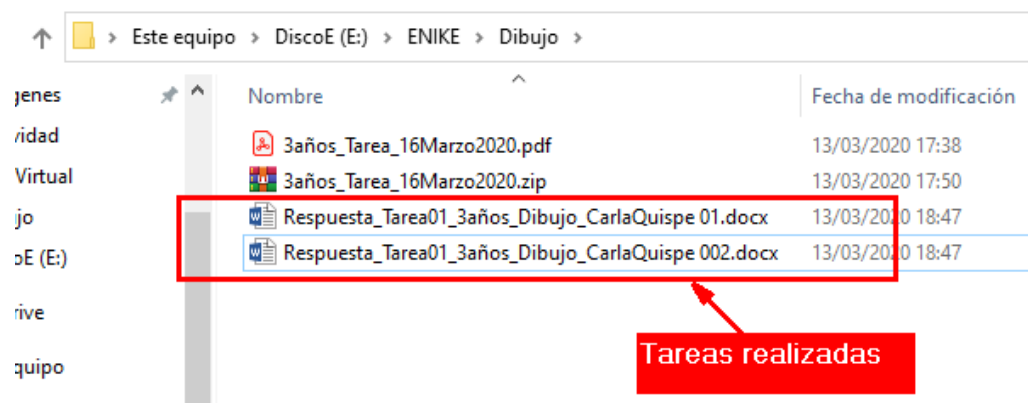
Este equipo > DiscoE (E:) > ENIKE > Dibujo >

genes
vidad
Virtual
jo
oE (E:)
rive
quipo

| Nombre | Fecha de modificación |
|---|---|
| 3años_Tarea_16Marzo2020.pdf | 13/03/2020 17:38 |
| 3años_Tarea_16Marzo2020.zip | 13/03/2020 17:50 |
| Respuesta_Tarea01_3años_Dibujo_CarlaQuispe 01.docx | 13/03/2020 18:47 |
| Respuesta_Tarea01_3años_Dibujo_CarlaQuispe 002.docx | 13/03/2020 18:47 |

Tareas realizadas